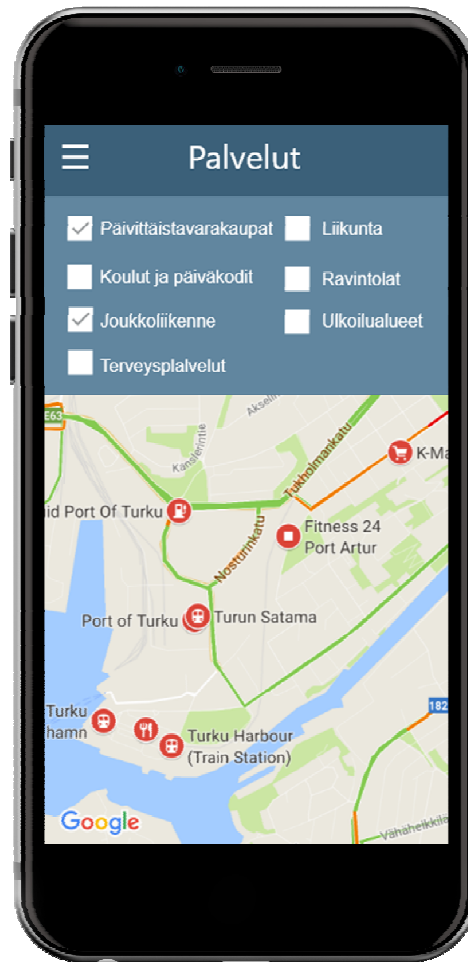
Palvelut

Päivittäistavarakaupat
Liikunta
Koulut ja päiväkodit
Ravintolat
Joukkoliikenne
Ulkoilualueet
Terveyspalvelut

E63
Akseli
Kanslerintie
Tukholmankatu
K-Ma
nd Port Of Turku
Fitness 24 Port Artur
Nosturinkatu
Port of Turku
Turun Satama
Turku hamn
182
Turku Harbour (Train Station)
Google
Vähäheikkilä